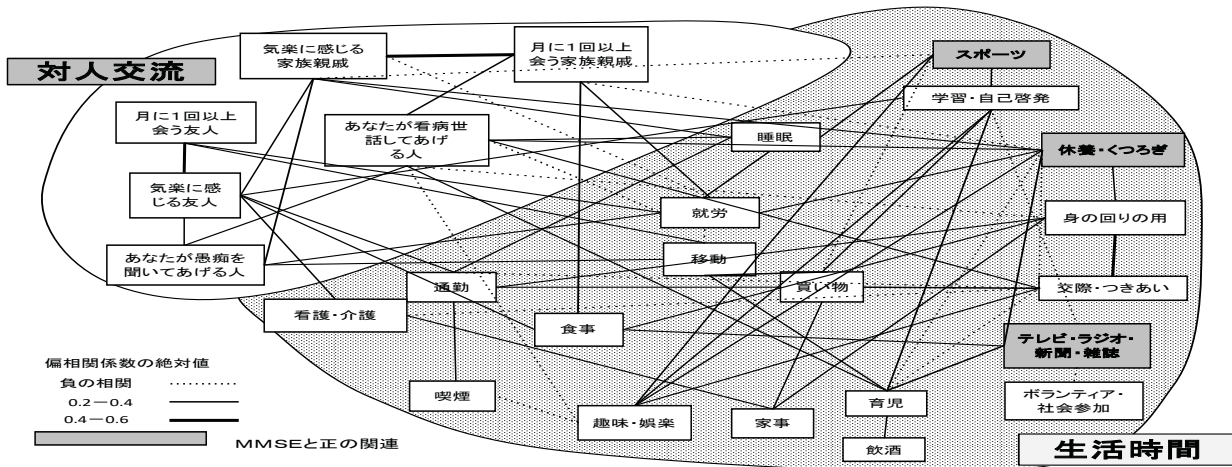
対人交流

気楽に感じる家族親戚

月に1回以上会う家族親戚

月に1回以上会う友人

あなたが看病世話してあげる人

気楽に感じる友人

あなたが愚痴を聞いてあげる人

スポーツ

学習・自己啓発

睡眠

休養・くつろぎ

身の回りの用

就労

移動

通勤

買い物

交際・つきあい

看護・介護

食事

テレビ・ラジオ・新聞・雑誌

ボランティア・社会参加

喫煙

趣味・娯楽

家事

育児

飲酒

偏相関係数の絶対値

負の相関

0.2－0.4

0.4－0.6

MMSEと正の関連

生活時間